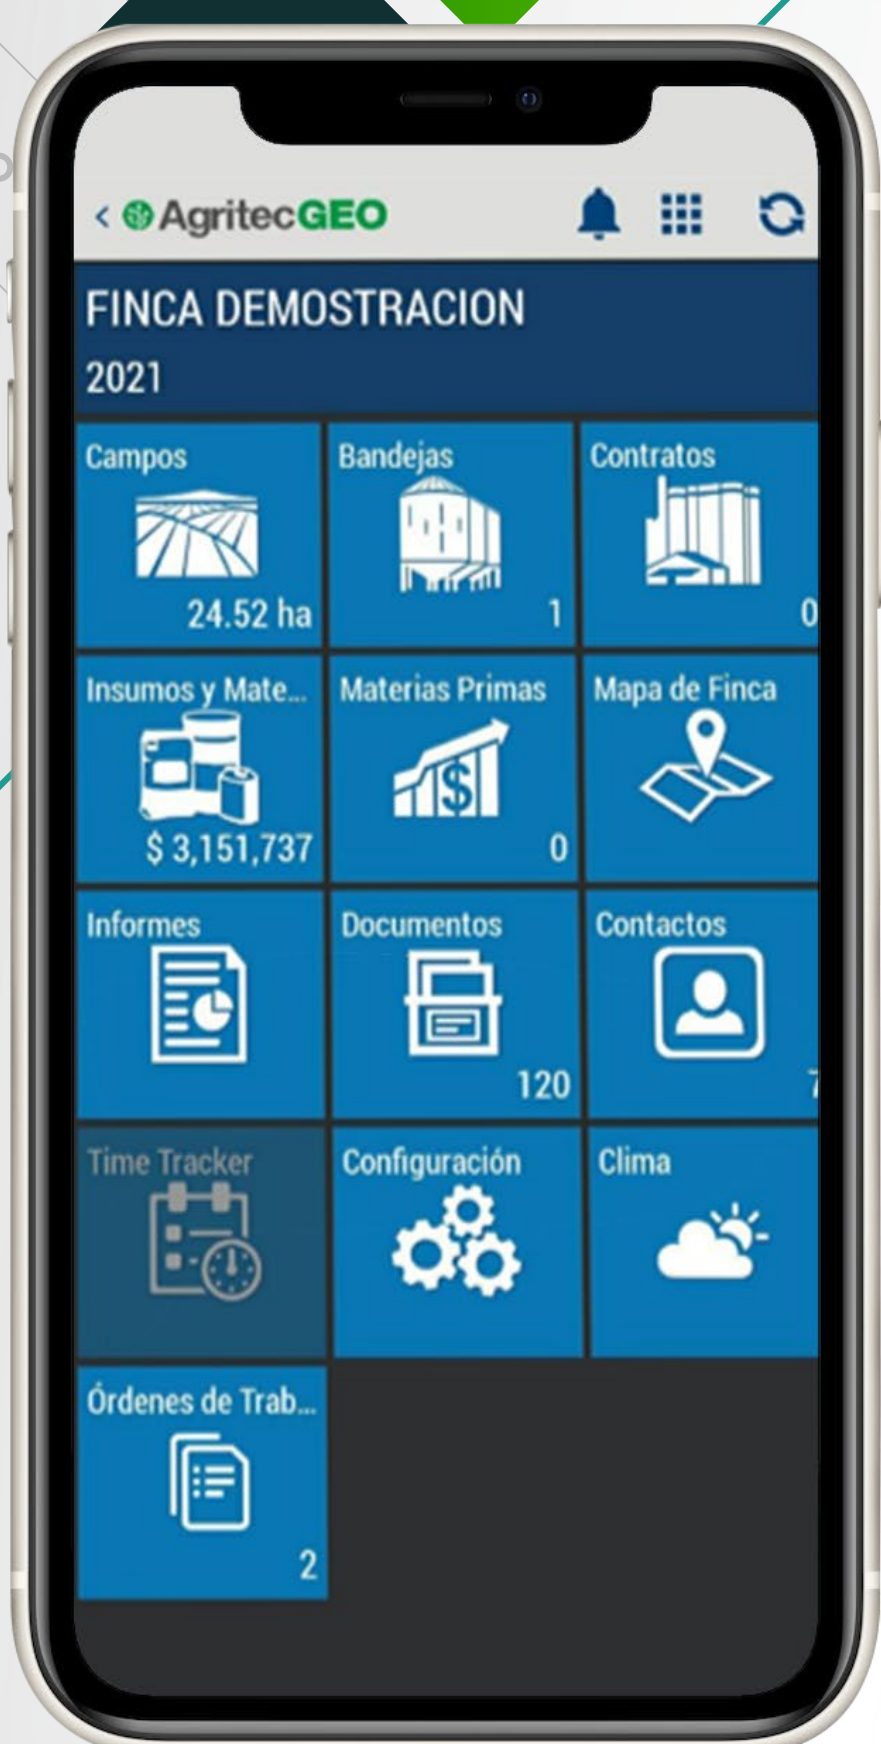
< AgritecGEO

FINCA DEMOSTRACION
2021

Campos
24.52 ha

Bandejas
1

Contratos
0

Insumos y Mate...
$ 3,151,737

Materias Primas
$
0

Mapa de Finca

Informes

Documentos
120

Contactos
7

Time Tracker

Configuración

Clima

Órdenes de Trab...
2